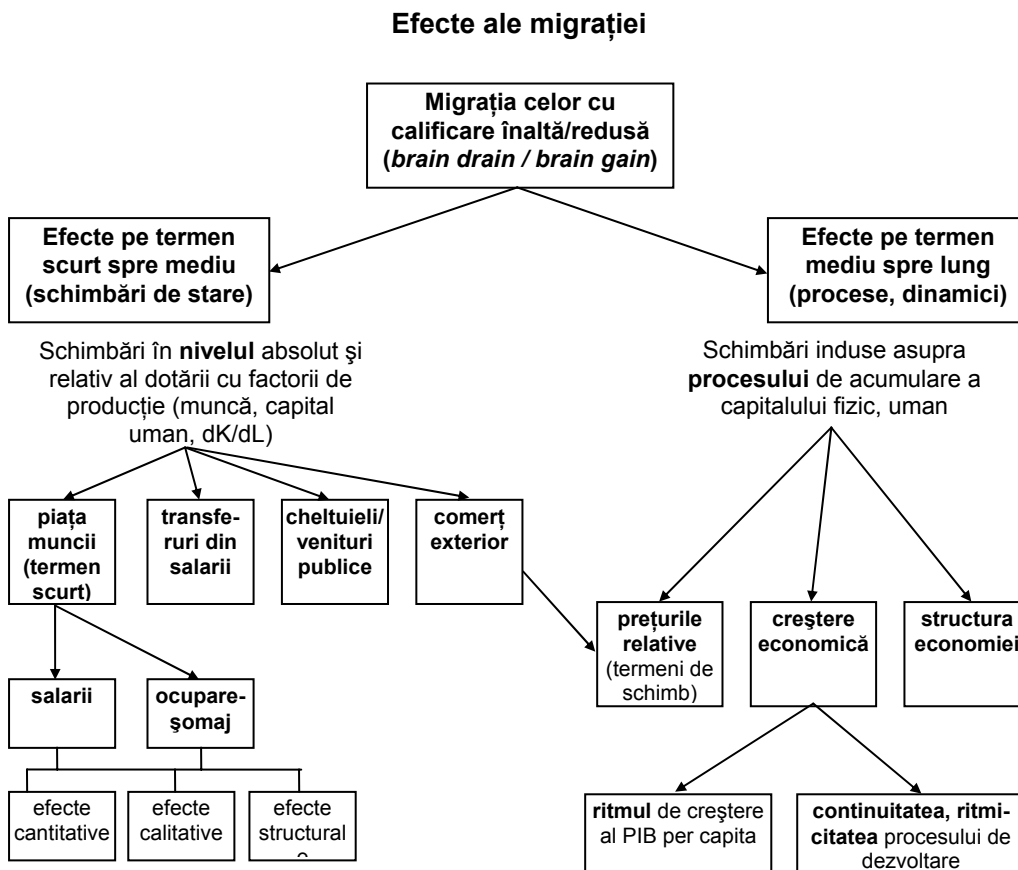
**Efecte ale migrației**

**Migrația celor cu calificare înaltă/redusă (*brain drain / brain gain*)**

**Efecte pe termen scurt spre mediu (schimbări de stare)**

**Efecte pe termen mediu spre lung (procese, dinamici)**

Schimbări în **nivelul** absolut şi relativ al dotării cu factorii de producție (muncă, capital uman, dK/dL)

Schimbări induse asupra **procesului** de acumulare a capitalului fizic, uman

**piața muncii (termen scurt)**

**transferuri din salarii**

**cheltuieli/ venituri publice**

**comerț exterior**

**prețurile relative** (termeni de schimb)

**creştere economică**

**structura economiei**

**salarii**

**ocupare-şomaj**

efecte cantitative

efecte calitative

efecte structural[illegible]

**ritmul** de creştere al PIB per capita

**continuitatea, ritmicitatea** procesului de dezvoltare